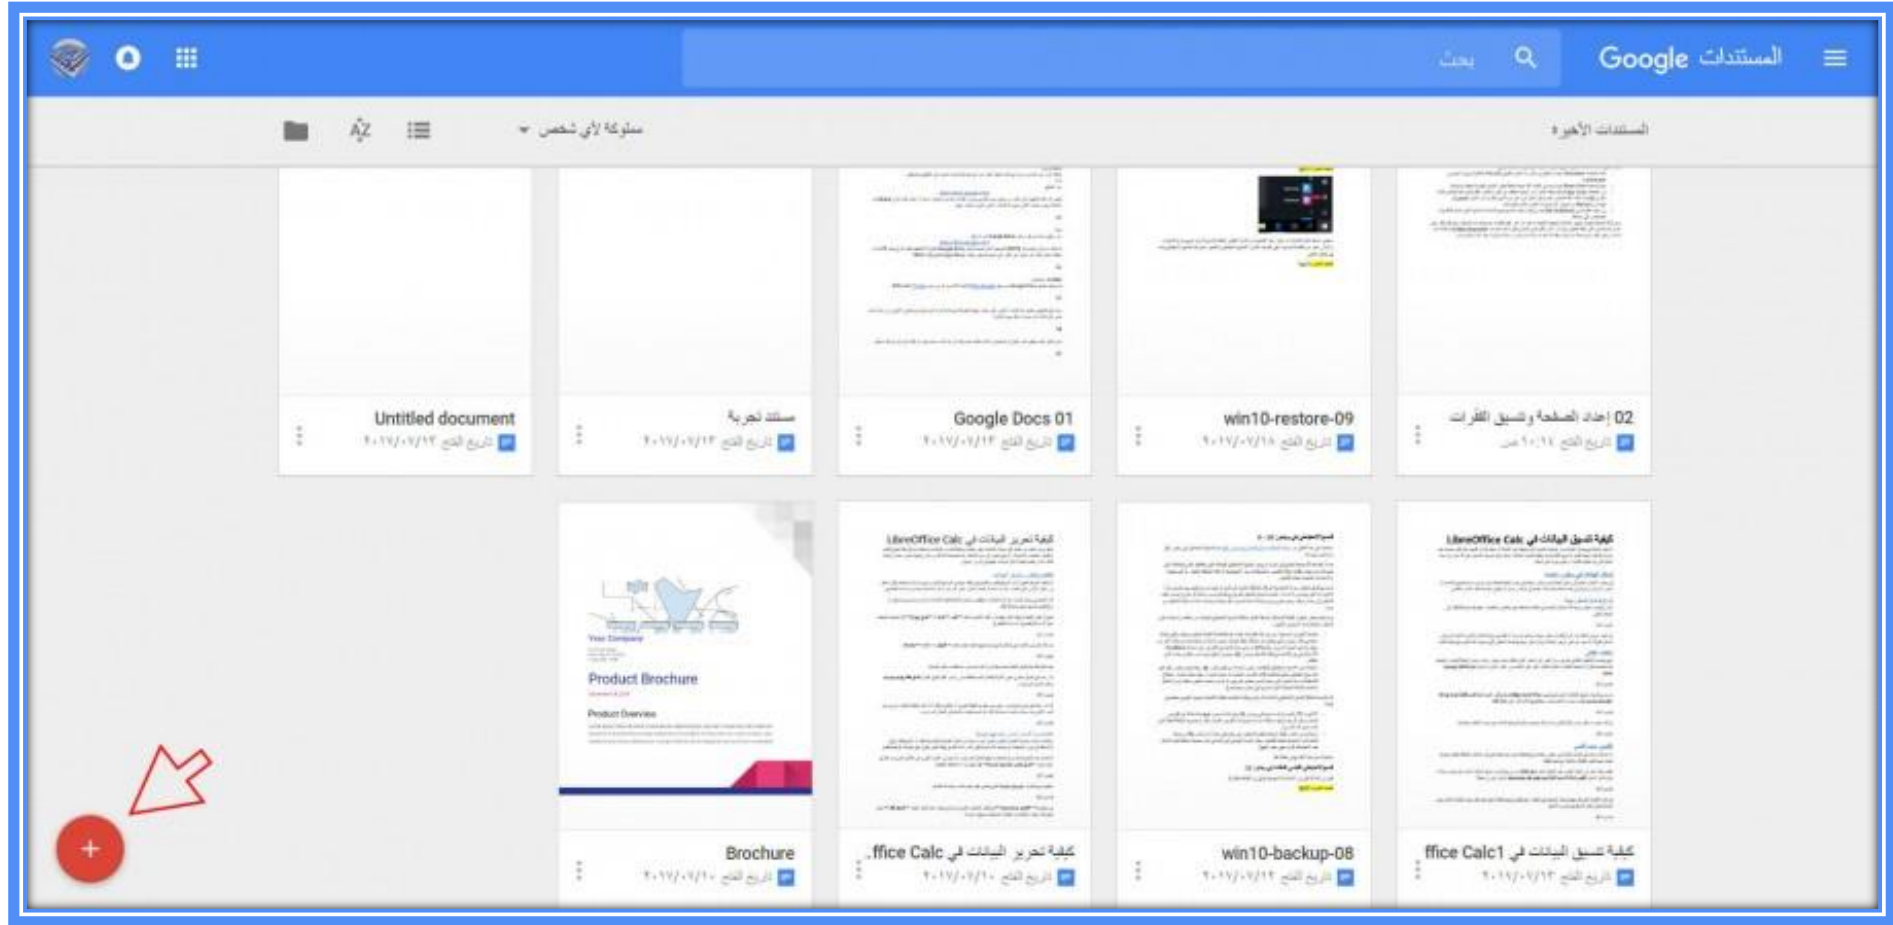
Google المستندات

بحث

المستندات الأخيرة

مملوكة لأي شخص

02 إعداد الصفحة وتنسيق الفقرات
تاريخ الفتح ١٠:١٤ ص

win10-restore-09
تاريخ الفتح ٢٠١٧/٠٧/١٨

Google Docs 01
تاريخ الفتح ٢٠١٧/٠٧/١٣

مستند تجربة
تاريخ الفتح ٢٠١٧/٠٧/١٣

Untitled document
تاريخ الفتح ٢٠١٧/٠٧/١٣

كيفية تنسيق البيانات في ffice Calc1
تاريخ الفتح ٢٠١٧/٠٧/١٣

win10-backup-08
تاريخ الفتح ٢٠١٧/٠٧/١٣

كيفية تحرير البيانات في ffice Calc.
تاريخ الفتح ٢٠١٧/٠٧/١٠

Brochure
تاريخ الفتح ٢٠١٧/٠٧/١٠

Your Company
Product Brochure
Product Overview

+